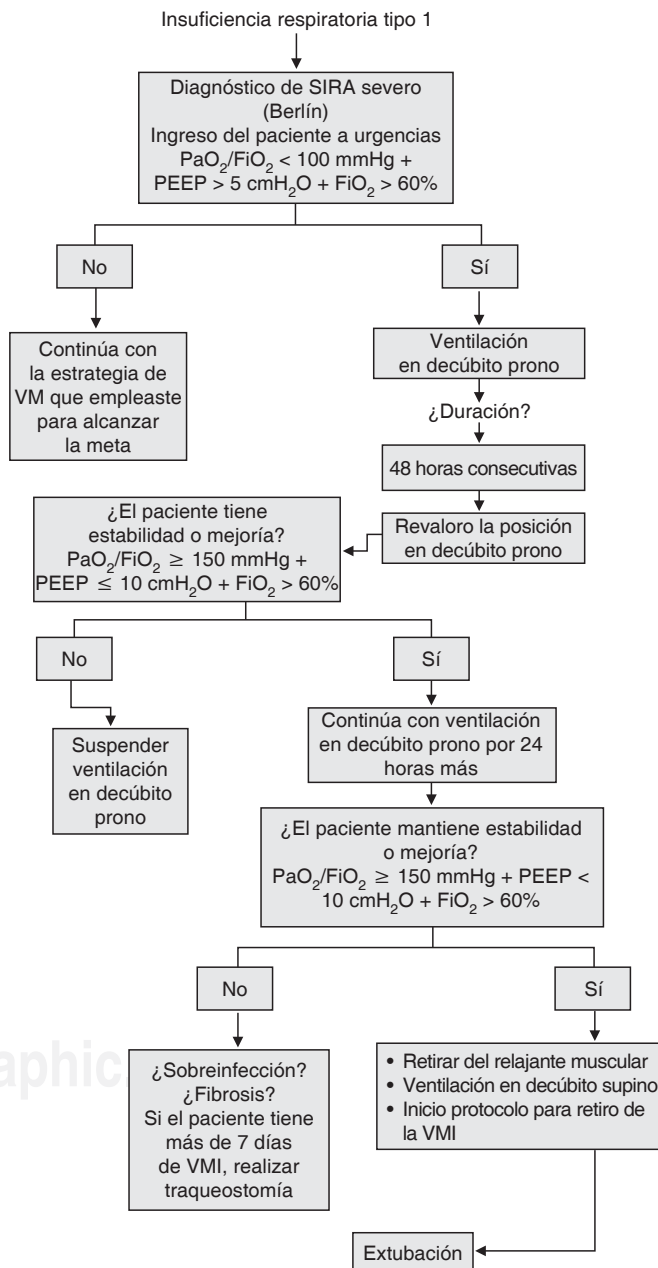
Insuficiencia respiratoria tipo 1

Diagnóstico de SIRA severo (Berlín)
Ingreso del paciente a urgencias
$PaO_2/FiO_2 < 100$ mmHg + PEEP > 5 $cmH_2O$ + $FiO_2 > 60\%$

No

Sí

Continúa con la estrategia de VM que empleaste para alcanzar la meta

Ventilación en decúbito prono

¿Duración?

48 horas consecutivas

Revaloro la posición en decúbito prono

¿El paciente tiene estabilidad o mejoría?
$PaO_2/FiO_2 \geq 150$ mmHg + PEEP $\leq 10$ $cmH_2O$ + $FiO_2 > 60\%$

No

Sí

Suspender ventilación en decúbito prono

Continúa con ventilación en decúbito prono por 24 horas más

¿El paciente mantiene estabilidad o mejoría?
$PaO_2/FiO_2 \geq 150$ mmHg + PEEP < 10 $cmH_2O$ + $FiO_2 > 60\%$

No

Sí

¿Sobreinfección?
¿Fibrosis?
Si el paciente tiene más de 7 días de VMI, realizar traqueostomía

• Retirar del relajante muscular
• Ventilación en decúbito supino
• Inicio protocolo para retiro de la VMI

Extubación

aphic